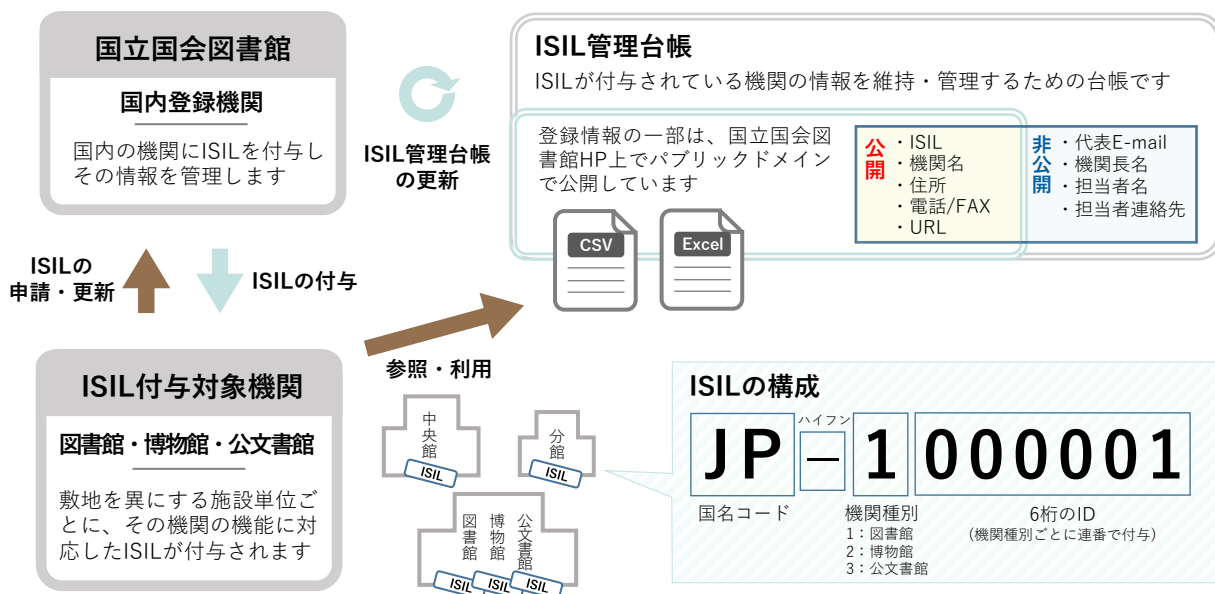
国立国会図書館

国内登録機関

国内の機関にISILを付与しその情報を管理します

ISIL管理台帳の更新

ISIL管理台帳

ISILが付与されている機関の情報を維持・管理するための台帳です

登録情報の一部は、国立国会図書館HP上でパブリックドメインで公開しています

CSV

Excel

公開
・ISIL
・機関名
・住所
・電話/FAX
・URL

非公開
・代表E-mail
・機関長名
・担当者名
・担当者連絡先

ISILの申請・更新

ISILの付与

参照・利用

ISIL付与対象機関

図書館・博物館・公文書館

敷地を異にする施設単位ごとに、その機関の機能に対応したISILが付与されます

中央館
ISIL

分館
ISIL

図書館
博物館
公文書館
ISIL ISIL ISIL

ISILの構成

ハイフン

JP – 1 000001

国名コード

機関種別
1：図書館
2：博物館
3：公文書館

6桁のID
(機関種別ごとに連番で付与)